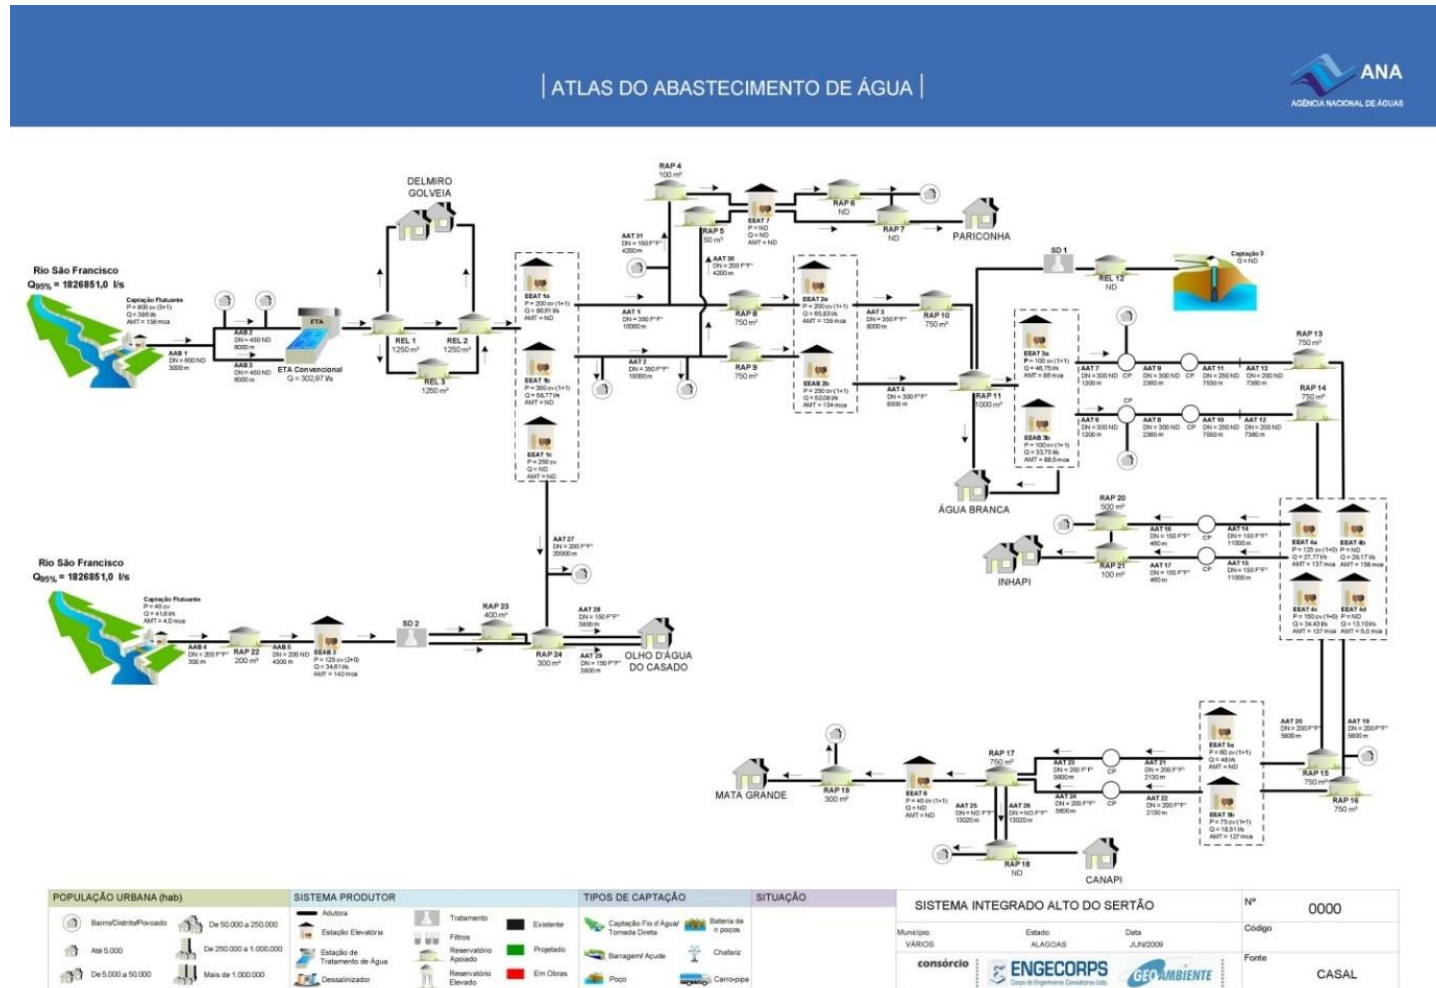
| ATLAS DO ABASTECIMENTO DE ÁGUA |

ANA
AGÊNCIA NACIONAL DE ÁGUAS

Rio São Francisco
$Q_{95\%}$ = 1826851,0 l/s

Captação Flutuante
P = 800 cv (3+1)
Q = 398 l/s
AMT = 156 mca

AAB 1
DN = 600 ND
3000 m

AAB 2
DN = 450 ND
6000 m

AAB 3
DN = 450 ND
6000 m

ETA
ETA Convencional
Q = 302,97 l/s

DELMIRO GOLVEIA

REL 1
1250 m³

REL 2
1250 m³

REL 3
1250 m³

EEAT 1a
P = 200 cv (1+1)
Q = 80,81 l/s
AMT = ND

EEAT 1b
P = 350 cv (1+1)
Q = 56,77 l/s
AMT = ND

EEAT 1c
P = 250 cv
Q = ND
AMT = ND

AAT 1
DN = 350 F°F°
10000 m

AAT 2
DN = 350 F°F°
10000 m

AAT 31
DN = 150 F°F°
4200 m

RAP 4
100 m³

RAP 5
50 m³

EEAT 7
P = ND
Q = ND
AMT = ND

AAT 30
DN = 200 F°F°
4200 m

RAP 6
ND

RAP 7
ND

PARICONHA

RAP 8
750 m³

RAP 9
750 m³

EEAT 2a
P = 200 cv (1+1)
Q = 85,83 l/s
AMT = 135 mca

EEAB 2b
P = 250 cv (1+1)
Q = 52,08 l/s
AMT = 134 mca

AAT 3
DN = 350 F°F°
8000 m

AAT 4
DN = 300 F°F°
8000 m

RAP 10
750 m³

SD 1

REL 12
ND

Captação 3
Q = ND

RAP 11
1000 m³

EEAT 3a
P = 100 cv (1+1)
Q = 46,75 l/s
AMT = 88 mca

EEAB 3b
P = 100 cv (1+1)
Q = 33,75 l/s
AMT = 88,5 mca

AAT 7
DN = 300 ND
1200 m

AAT 9
DN = 300 ND
2360 m

AAT 11
DN = 250 ND
7550 m

AAT 13
DN = 200 ND
7360 m

RAP 13
750 m³

AAT 6
DN = 300 ND
1200 m

AAT 8
DN = 300 ND
2360 m

AAT 10
DN = 250 ND
7550 m

AAT 12
DN = 200 ND
7360 m

RAP 14
750 m³

CP

ÁGUA BRANCA

RAP 20
500 m³

AAT 16
DN = 150 F°F°
460 m

AAT 14
DN = 150 F°F°
11000 m

RAP 21
100 m³

AAT 17
DN = 150 F°F°
460 m

AAT 15
DN = 150 F°F°
11000 m

INHAPI

EEAT 4a
P = 125 cv (1+0)
Q = 27,77 l/s
AMT = 137 mca

EEAT 4b
P = ND
Q = 29,17 l/s
AMT = 158 mca

EEAT 4c
P = 150 cv (1+0)
Q = 34,43 l/s
AMT = 137 mca

EEAT 4d
P = ND
Q = 13,10 l/s
AMT = 5,0 mca

AAT 27
DN = 200 F°F°
20000 m

Rio São Francisco
$Q_{95\%}$ = 1826851,0 l/s

Captação Flutuante
P = 40 cv
Q = 41,8 l/s
AMT = 4,0 mca

AAB 4
DN = 200 F°F°
300 m

RAP 22
200 m³

AAB 5
DN = 200 ND
4300 m

EEAB 3
P = 125 cv (2+0)
Q = 34,61 l/s
AMT = 142 mca

SD 2

RAP 23
400 m³

RAP 24
300 m³

AAT 28
DN = 150 F°F°
3800 m

AAT 29
DN = 150 F°F°
3800 m

OLHO D'ÁGUA DO CASADO

AAT 20
DN = 200 F°F°
5800 m

AAT 19
DN = 200 F°F°
5800 m

RAP 15
750 m³

RAP 16
750 m³

EEAT 5a
P = 60 cv (1+1)
Q = 48 l/s
AMT = ND

EEAT 5b
P = 75 cv (1+1)
Q = 18,51 l/s
AMT = 137 mca

AAT 23
DN = 200 F°F°
5800 m

AAT 21
DN = 200 F°F°
2130 m

AAT 24
DN = 200 F°F°
5800 m

AAT 22
DN = 200 F°F°
2130 m

RAP 17
750 m³

AAT 25
DN = ND F°F°
13020 m

AAT 26
DN = ND F°F°
13020 m

EEAT 6
P = 40 cv (1+1)
Q = ND
AMT = ND

RAP 19
300 m³

MATA GRANDE

RAP 18
ND

CANAPI

POPULAÇÃO URBANA (hab)
Bairro/Distrito/Povoado
Até 5.000
De 5.000 a 50.000
De 50.000 a 250.000
De 250.000 a 1.000.000
Mais de 1.000.000

SISTEMA PRODUTOR
Adutora
Estação Elevatória
Estação de Tratamento de Água
Dessalinizador
Tratamento
Filtros
Reservatório Apoiado
Reservatório Elevado
Existente
Projetado
Em Obras

TIPOS DE CAPTAÇÃO
Captação Fio d'Água/ Tomada Direta
Barragem/ Açude
Poço
Bateria de n poços
Chafariz
Carro-pipa

SITUAÇÃO

SISTEMA INTEGRADO ALTO DO SERTÃO
Nº 0000
Código
Município: VÁRIOS
Estado: ALAGOAS
Data: JUN/2009
Fonte: CASAL

consórcio
ENGECORPS
Corpo de Engenheiros Consultores Ltda.
GEOAMBIENTE